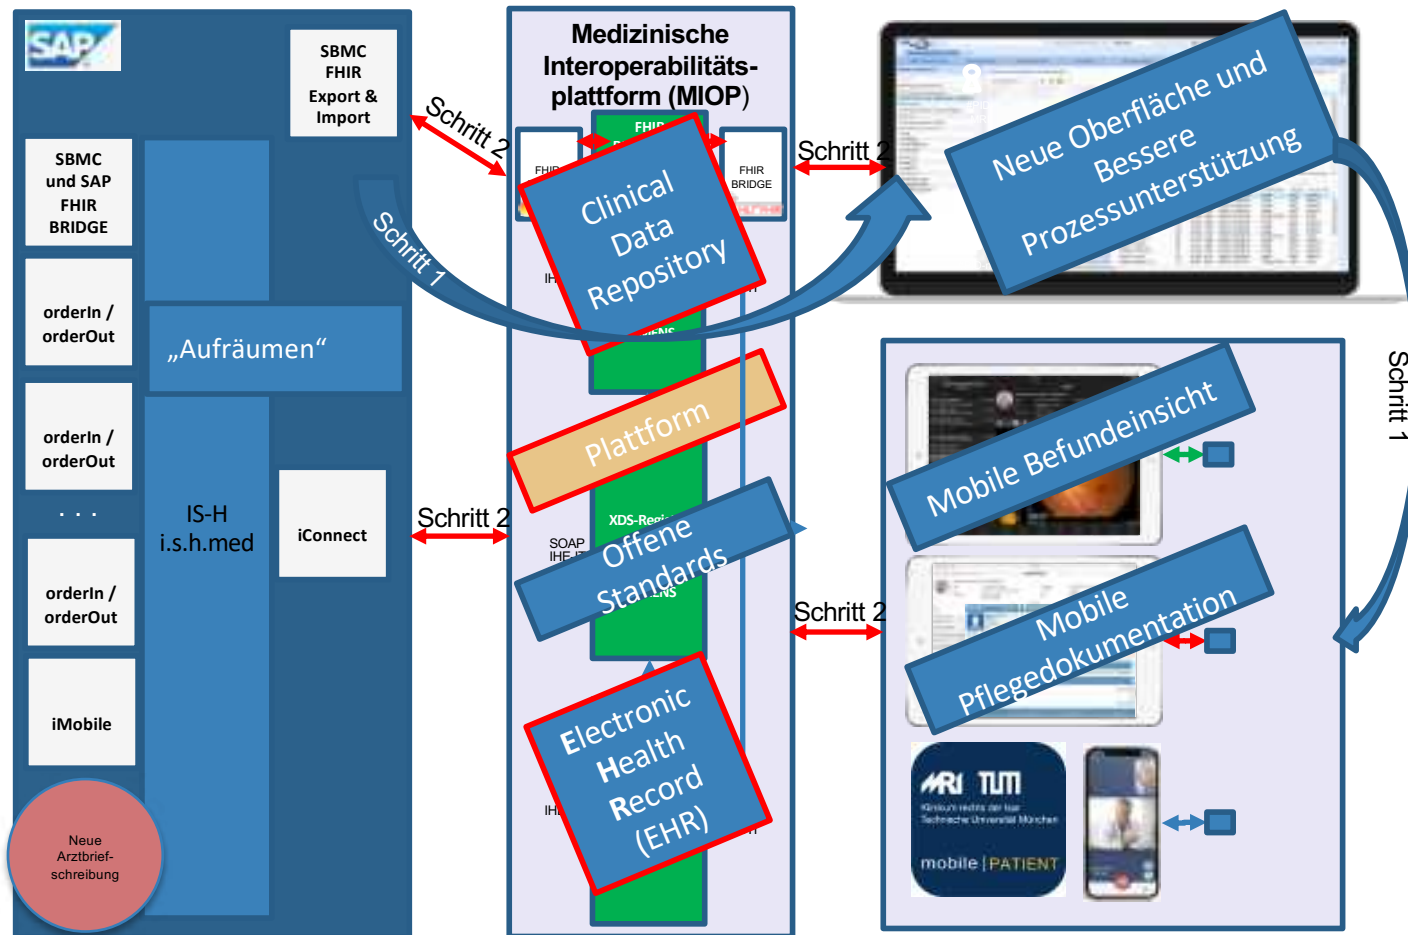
SAP

SBMC FHIR Export & Import

SBMC und SAP FHIR BRIDGE

orderIn / orderOut

„Aufräumen“

orderIn / orderOut

. . .

orderIn / orderOut

iMobile

IS-H i.s.h.med

iConnect

Neue Arztbrief-schreibung

Schritt 2

Schritt 1

Schritt 2

Medizinische Interoperabilitäts-plattform (MIOP)

FHIR

FHIR

FHIR BRIDGE

IH

Clinical Data Repository

Plattform

XDS-Regi

SOAP IHE-IT

Offene Standards

IH

Electronic Health Record (EHR)

Schritt 2

Schritt 2

Neue Oberfläche und Bessere Prozessunterstützung

Schritt 1

Mobile Befundeinsicht

Mobile Pflegedokumentation

MRI TUM

Klinikum rechts der Isar Technische Universität München

mobile | PATIENT